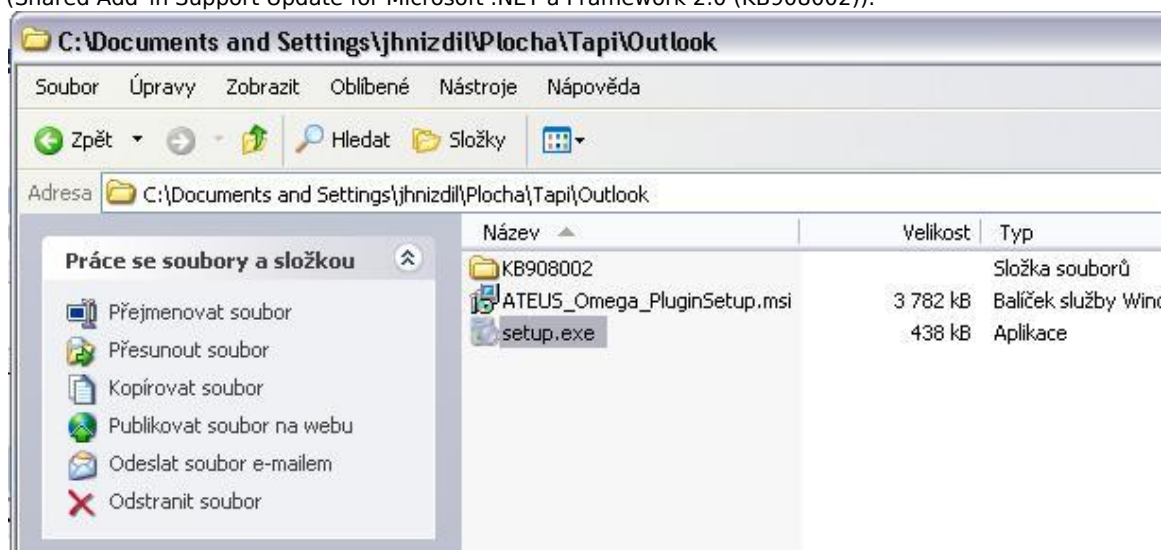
(Shared Add-in Support Update for Microsoft .NET a Framework 2.0 (KB908002)).

C:\Documents and Settings\jhnizdil\Plocha\Tapi\Outlook

Soubor Úpravy Zobrazit Oblíbené Nástroje Nápověda

Zpět Hledat Složky

Adresa C:\Documents and Settings\jhnizdil\Plocha\Tapi\Outlook

Práce se soubory a složkou

Přejmenovat soubor
Přesunout soubor
Kopírovat soubor
Publikovat soubor na webu
Odeslat soubor e-mailem
Odstranit soubor

| Název | Velikost | Typ |
|---|---|---|
| KB908002 | | Složka souborů |
| ATEUS_Omega_PluginSetup.msi | 3 782 kB | Balíček služby Winc |
| setup.exe | 438 kB | Aplikace |